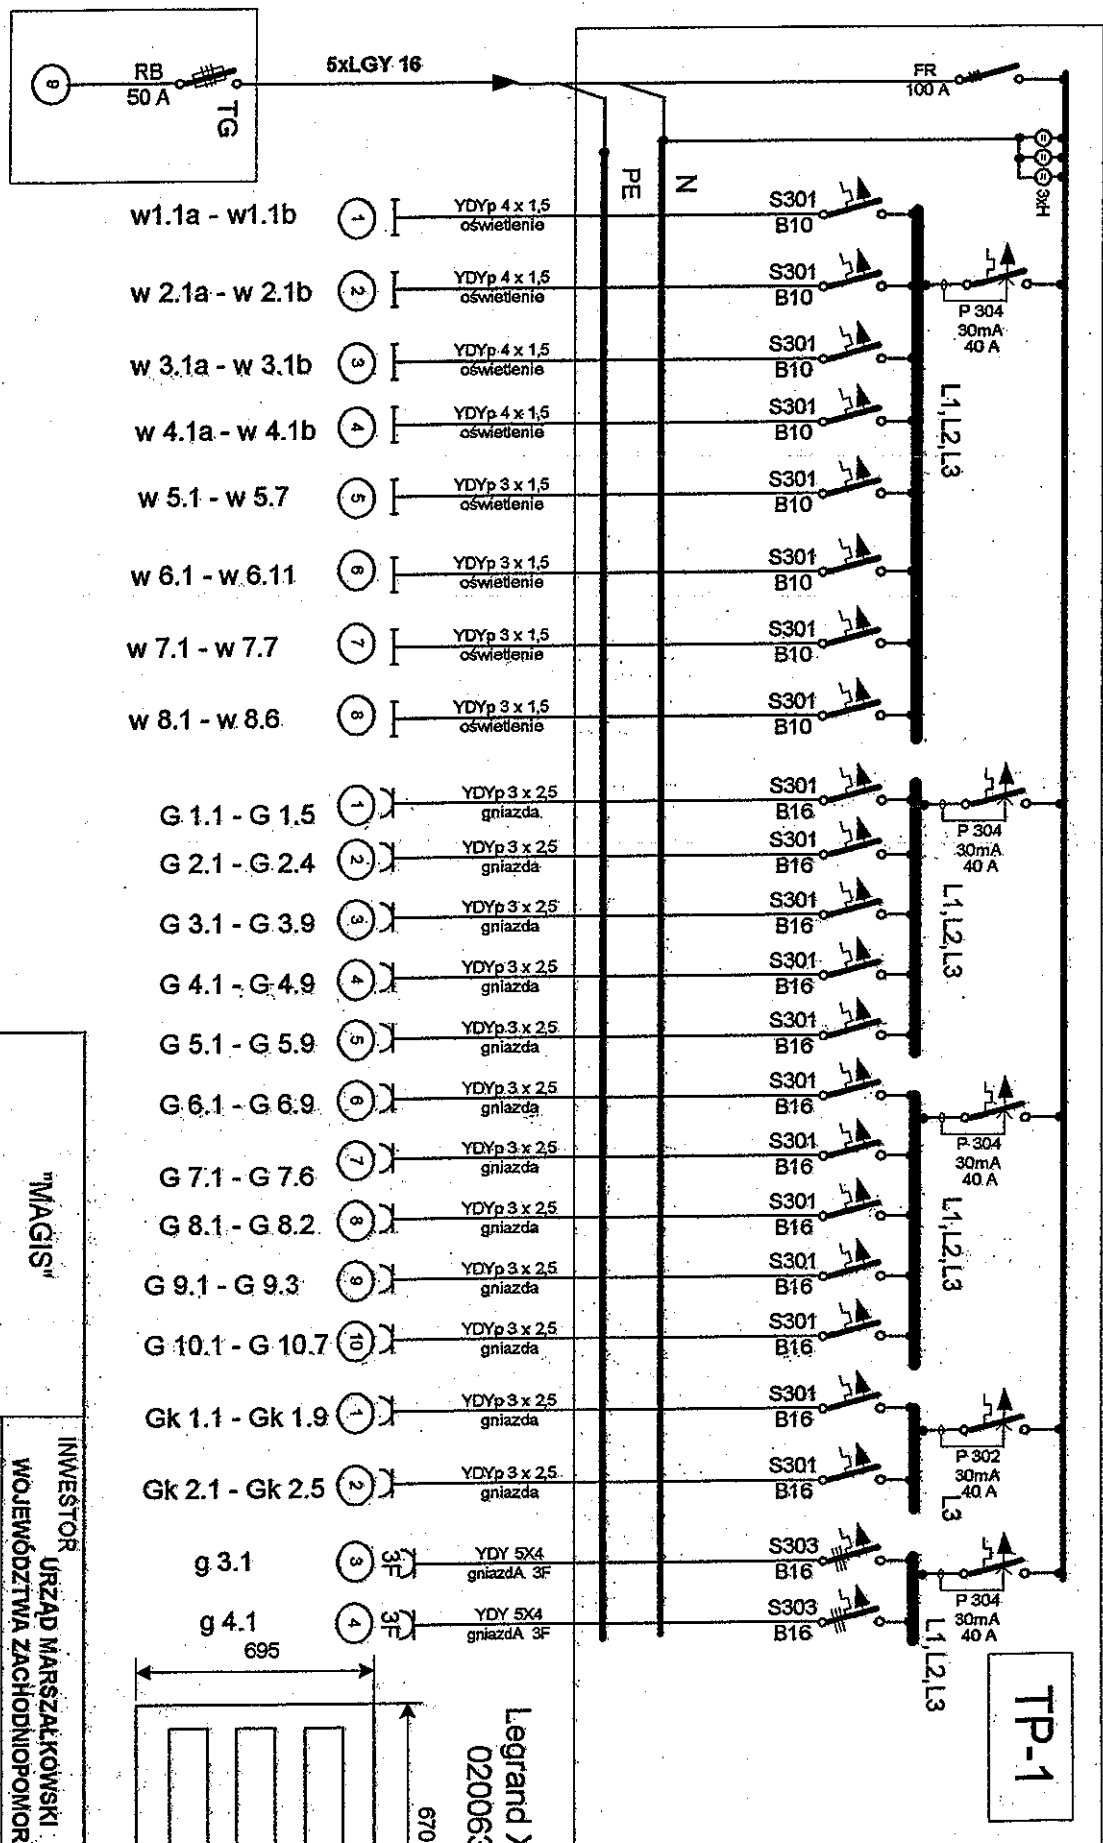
9
RB
50 A
TG
5xLGY 16
FR
100 A
3xH
PE
N

w1.1a - w1.1b
1
YDYp 4 x 1,5
oświetlenie
S301
B10

w 2.1a - w 2.1b
2
YDYp 4 x 1,5
oświetlenie
S301
B10
P 304
30mA
40 A

w 3.1a - w 3.1b
3
YDYp 4 x 1,5
oświetlenie
S301
B10

w 4.1a - w 4.1b
4
YDYp 4 x 1,5
oświetlenie
S301
B10
L1,L2,L3

w 5.1 - w 5.7
5
YDYp 3 x 1,5
oświetlenie
S301
B10

w 6.1 - w 6.11
6
YDYp 3 x 1,5
oświetlenie
S301
B10

w 7.1 - w 7.7
7
YDYp 3 x 1,5
oświetlenie
S301
B10

w 8.1 - w 8.6
8
YDYp 3 x 1,5
oświetlenie
S301
B10

G 1.1 - G 1.5
1
YDYp 3 x 2,5
gniazda
S301
B16
P 304
30mA
40 A

G 2.1 - G 2.4
2
YDYp 3 x 2,5
gniazda
S301
B16

G 3.1 - G 3.9
3
YDYp 3 x 2,5
gniazda
S301
B16
L1,L2,L3

G 4.1 - G 4.9
4
YDYp 3 x 2,5
gniazda
S301
B16

G 5.1 - G 5.9
5
YDYp 3 x 2,5
gniazda
S301
B16

G 6.1 - G 6.9
6
YDYp 3 x 2,5
gniazda
S301
B16
P 304
30mA
40 A

G 7.1 - G 7.6
7
YDYp 3 x 2,5
gniazda
S301
B16

G 8.1 - G 8.2
8
YDYp 3 x 2,5
gniazda
S301
B16
L1,L2,L3

G 9.1 - G 9.3
9
YDYp 3 x 2,5
gniazda
S301
B16

G 10.1 - G 10.7
10
YDYp 3 x 2,5
gniazda
S301
B16

Gk 1.1 - Gk 1.9
1
YDYp 3 x 2,5
gniazda
S301
B16
P 302
30mA
40 A
L3

Gk 2.1 - Gk 2.5
2
YDYp 3 x 2,5
gniazda
S301
B16

g 3.1
3
3F
YDY 5X4
gniazdA 3F
S303
B16
P 304
30mA
40 A

g 4.1
4
3F
YDY 5X4
gniazdA 3F
S303
B16
L1,L2,L3

TP-1

695
670
Legrand X
02006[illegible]

"MAGIS"
INWESTOR
URZĄD MARSZAŁKOWSKI
WOJEWÓDZTWA ZACHODNIOPOMOR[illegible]